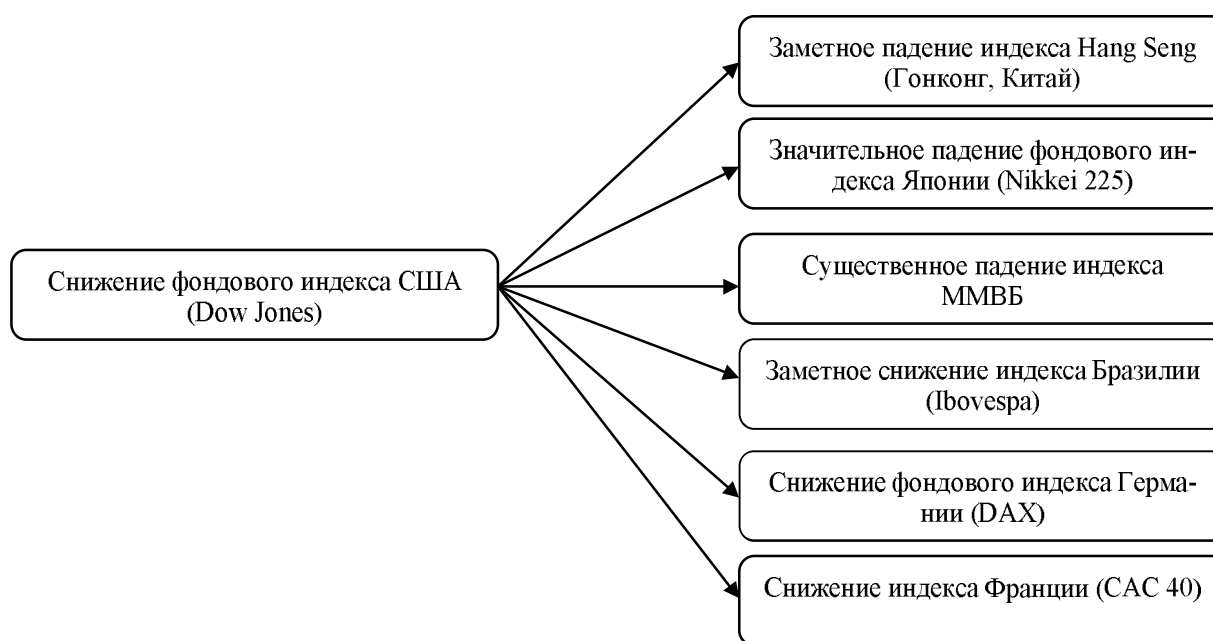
Снижение фондового индекса США (Dow Jones)

Заметное падение индекса Hang Seng (Гонконг, Китай)

Значительное падение фондового индекса Японии (Nikkei 225)

Существенное падение индекса ММВБ

Заметное снижение индекса Бразилии (Ibovespa)

Снижение фондового индекса Германии (DAX)

Снижение индекса Франции (CAC 40)